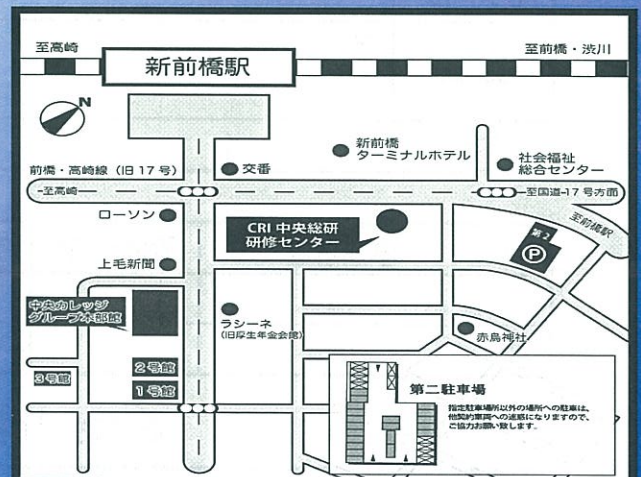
至高崎

新前橋駅

至前橋・渋川

N

前橋・高崎線（旧 17 号）

交番

新前橋
ターミナルホテル

社会福祉
総合センター

—至高崎—

—至国道-17 号方面

ローソン

CRI 中央総研
研修センター

至前橋駅

第 2

P

上毛新聞

中央カレッジ
グループ本部館

ラシーネ
（旧厚生年金会館）

赤島神社

2 号館

3 号館

1 号館

第二駐車場

指定駐車場所以外の場所への駐車は、他契約車両への迷惑になりますので、ご協力お願い致します。